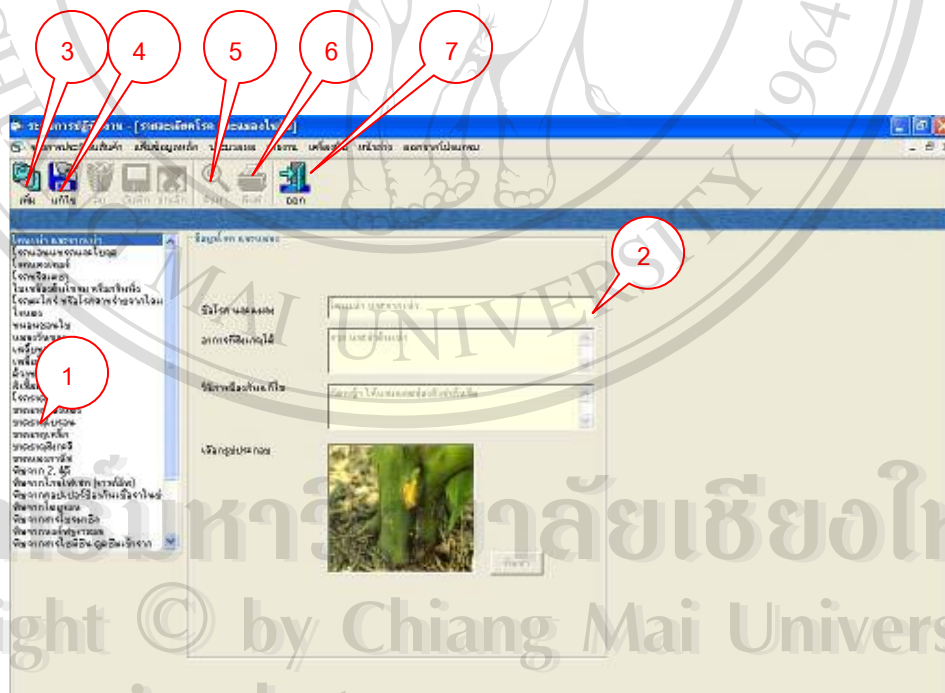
3
4
5
6
7
2
1

ระบบการรู้จัดการ - [รายละเอียดโรค และแมลงศัตรู]

เพิ่ม
แก้ไข
ค้นหา
พิมพ์
ออก

ข้อมูลโรค และแมลง

ชื่อโรค และแมลง

อาการที่สังเกตุได้

วิธีการป้องกันแก้ไข

เลือกรูปประกอบ

ลิขสิทธิ์มหาวิทยาลัยเชียงใหม่
Copyright © by Chiang Mai University